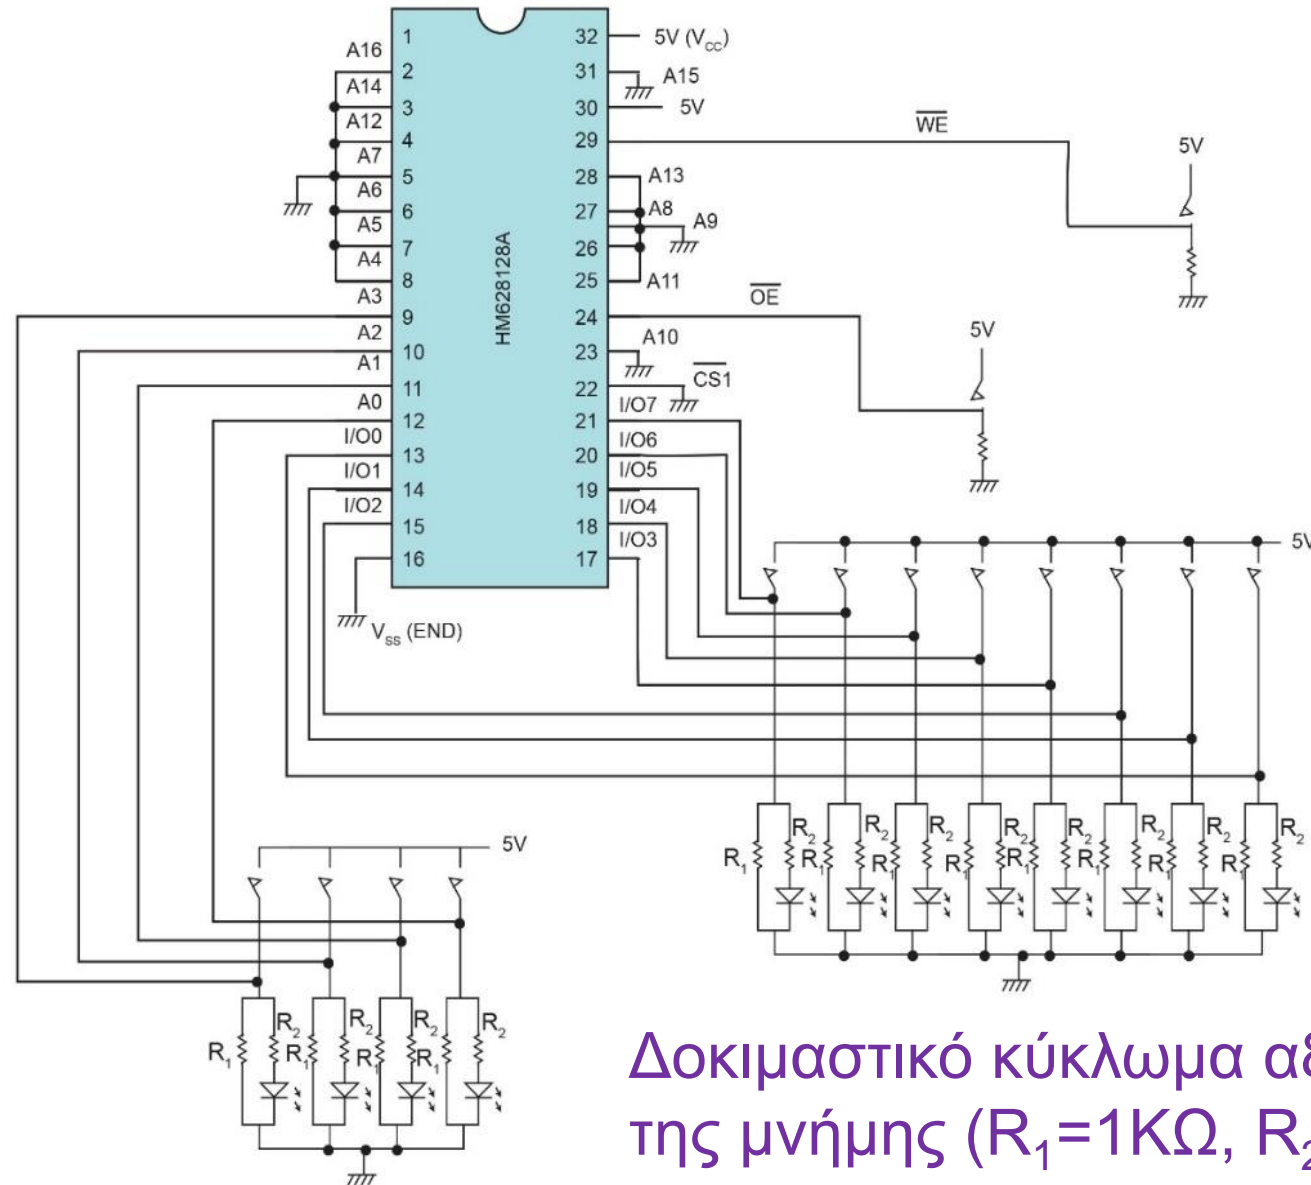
A16 1
A14 2
A12 3
A7 4
A6 5
A5 6
A4 7
A3 8
A2 9
A1 10
A0 11
I/O0 12
I/O1 13
I/O2 14
15
16

HM628128A

32 5V ($V_{CC}$)
31 A15
30 5V
29 $\overline{WE}$
28 A13
27 A8
26 A9
25 A11
24 $\overline{OE}$
23 A10
22 $\overline{CS1}$
21 I/O7
20 I/O6
19 I/O5
18 I/O4
17 I/O3

$V_{SS}$ (END)

5V
5V
5V
5V

$R_1$ $R_2$ $R_1$ $R_2$ $R_1$ $R_2$ $R_1$ $R_2$ $R_1$ $R_2$ $R_1$ $R_2$ $R_1$ $R_2$ $R_1$ $R_2$

$R_1$ $R_2$ $R_1$ $R_2$ $R_1$ $R_2$ $R_1$ $R_2$

Δοκιμαστικό κύκλωμα α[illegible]
της μνήμης ($R_1$=1ΚΩ, $R_{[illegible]}$